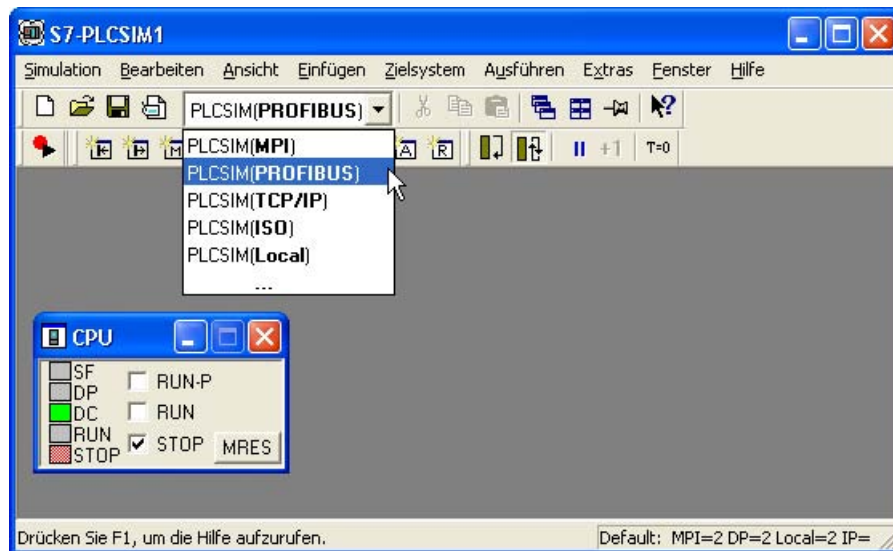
S7-PLCSIM1

Simulation Bearbeiten Ansicht Einfügen Zielsystem Ausführen Extras Fenster Hilfe

PLCSIM(PROFIBUS)

PLCSIM(MPI)
PLCSIM(PROFIBUS)
PLCSIM(TCP/IP)
PLCSIM(ISO)
PLCSIM(Local)
...

+1 T=0

CPU

SF
DP
DC
RUN
STOP

RUN-P
RUN
STOP
MRES

Drücken Sie F1, um die Hilfe aufzurufen.

Default: MPI=2 DP=2 Local=2 IP=